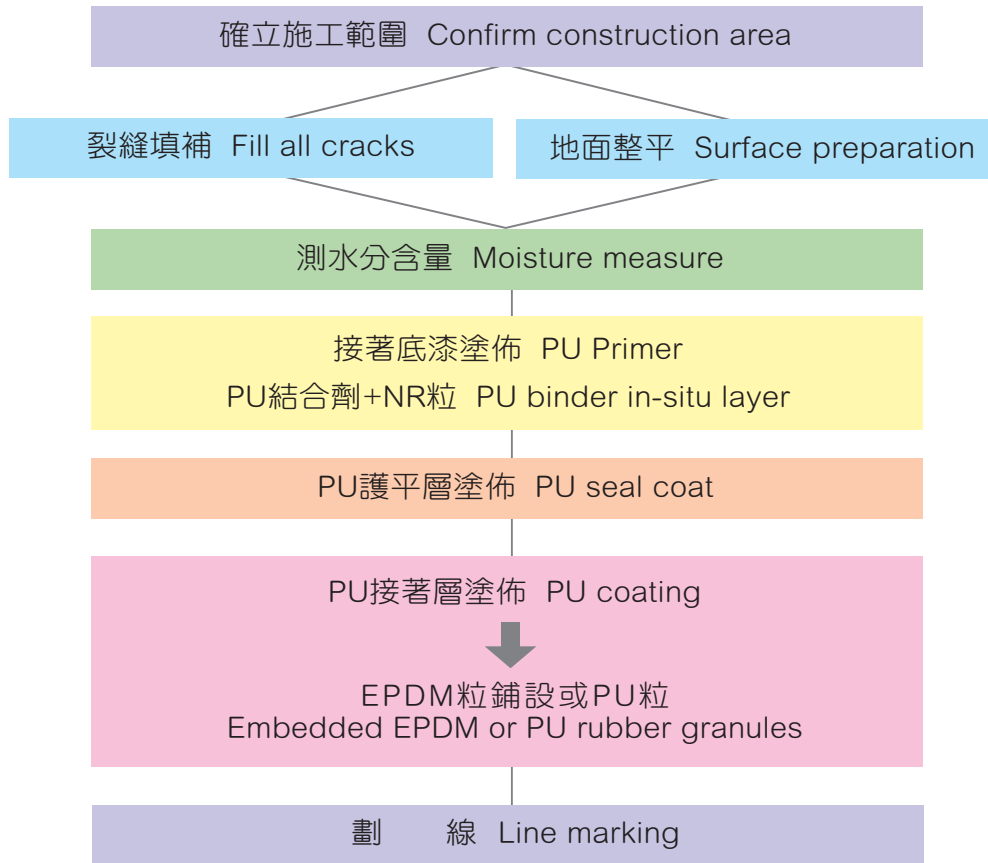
確立施工範圍 Confirm construction area

裂縫填補 Fill all cracks

地面整平 Surface preparation

測水分含量 Moisture measure

接著底漆塗佈 PU Primer
PU結合劑+NR粒 PU binder in-situ layer

PU護平層塗佈 PU seal coat

PU接著層塗佈 PU coating

EPDM粒鋪設或PU粒
Embedded EPDM or PU rubber granules

劃 線 Line marking